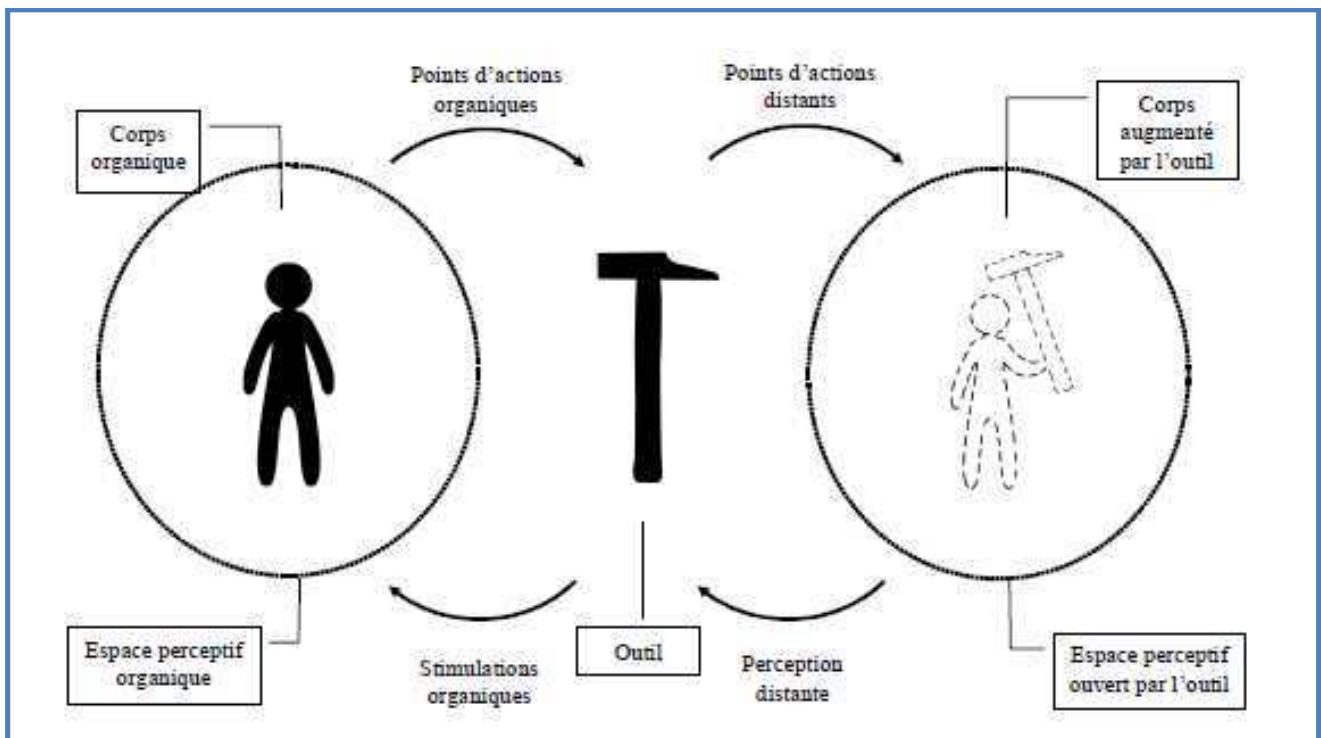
Points d'actions organiques

Points d'actions distants

Corps organique

Corps augmenté par l'outil

Espace perceptif organique

Stimulations organiques

Outil

Perception distante

Espace perceptif ouvert par l'outil